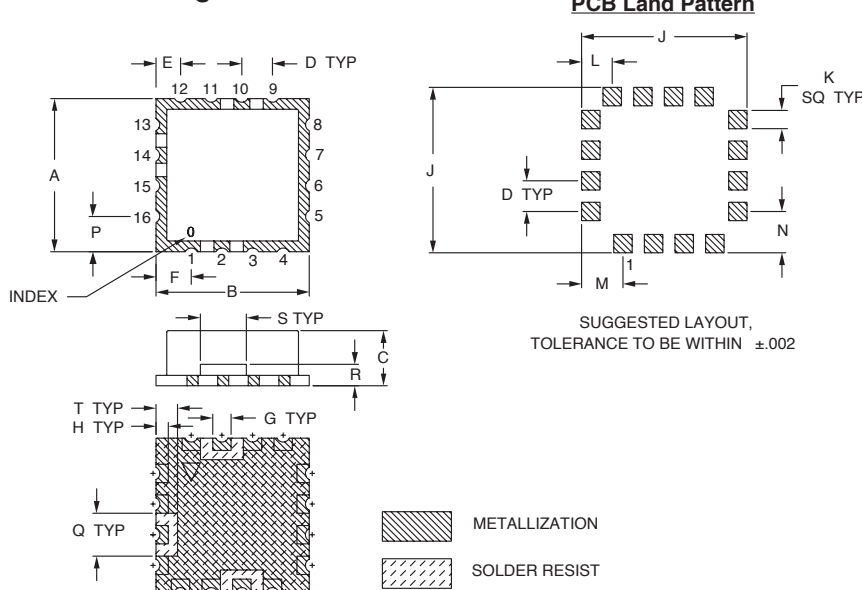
PCB Land Pattern

E
D TYP
12 11 10 9
13
14
15
16
8
7
6
5
A
P
0
1 2 3 4
F
B
INDEX

J
L
K
SQ TYP
J
D TYP
N
1
M

SUGGESTED LAYOUT,
TOLERANCE TO BE WITHIN ±.002

S TYP
C
R

T TYP
H TYP
G TYP
Q TYP

METALLIZATION
SOLDER RESIST